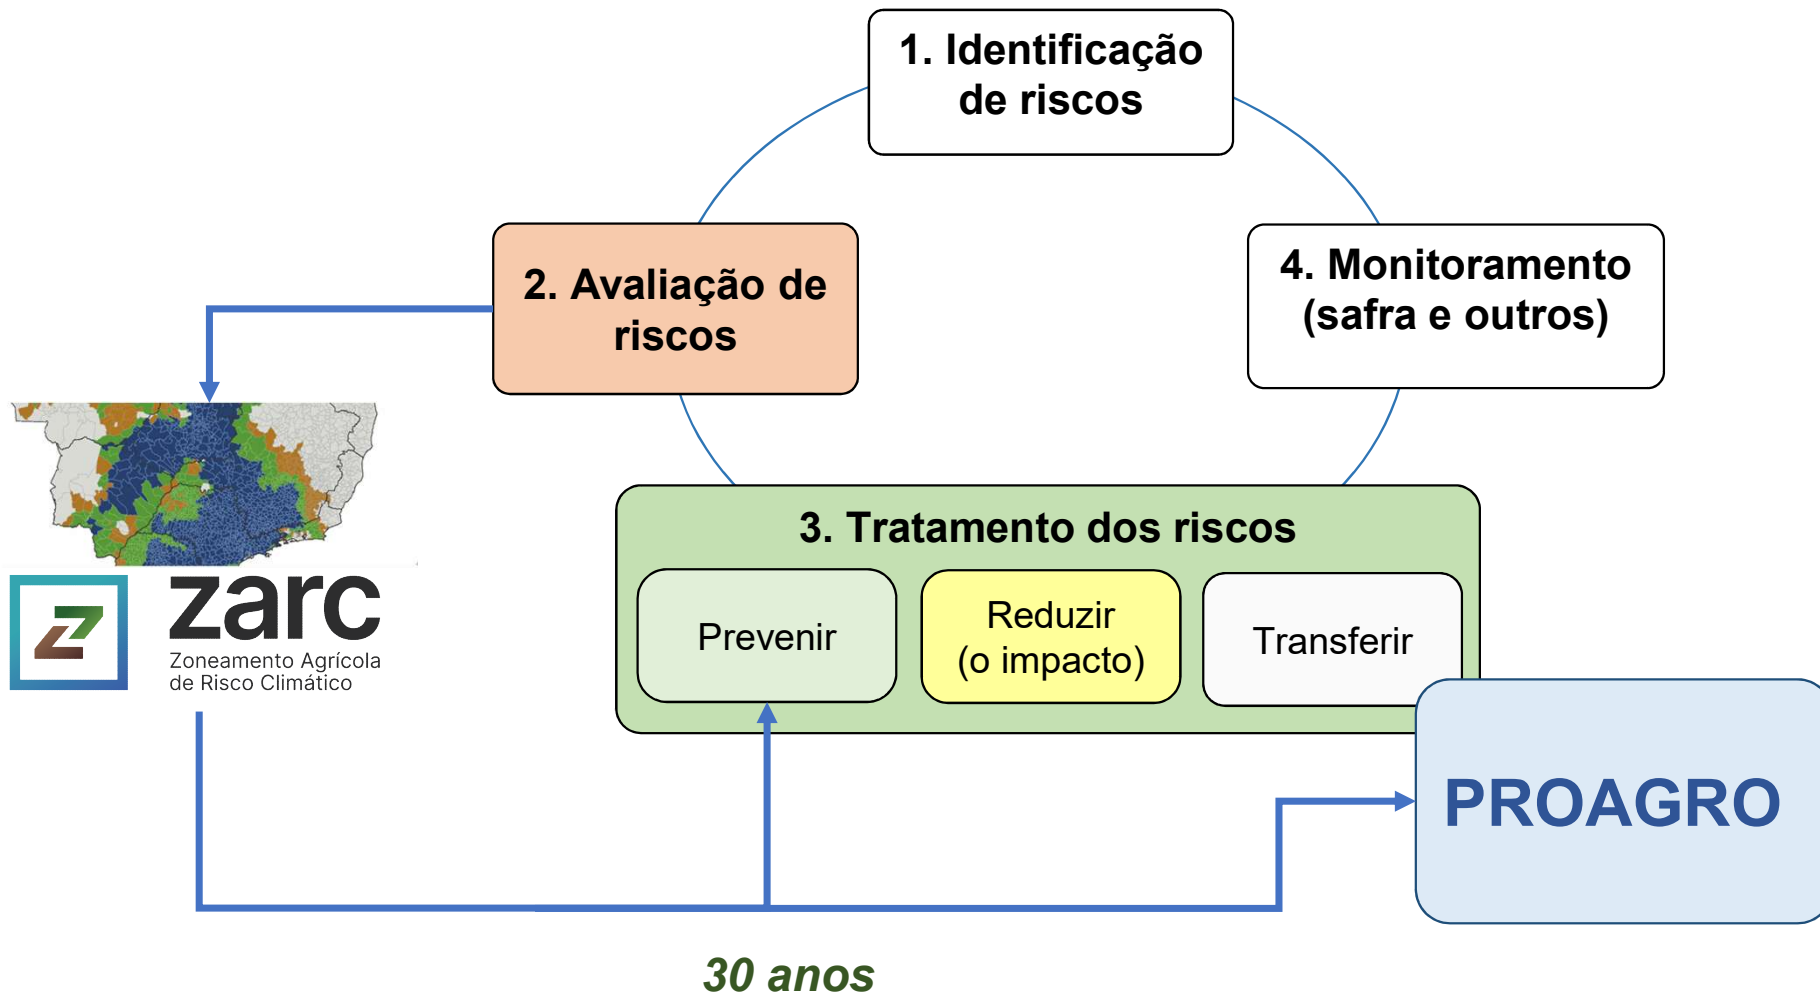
1. Identificação de riscos

2. Avaliação de riscos

4. Monitoramento (safra e outros)

3. Tratamento dos riscos

Prevenir

Reduzir (o impacto)

Transferir

zarc
Zoneamento Agrícola de Risco Climático

PROAGRO

30 anos